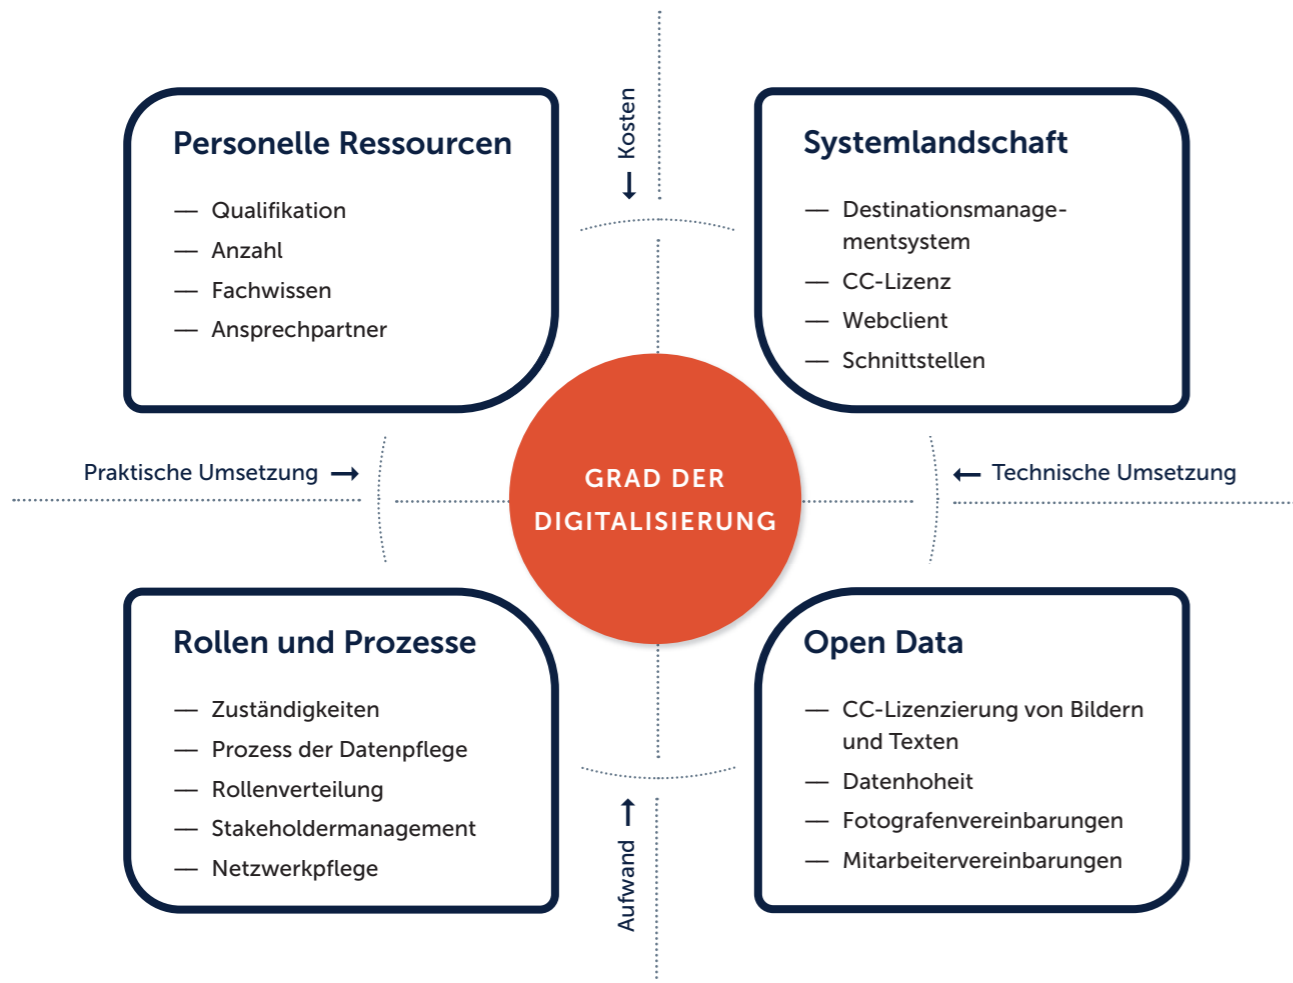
Personelle Ressourcen

— Qualifikation
— Anzahl
— Fachwissen
— Ansprechpartner

Kosten ↓

Systemlandschaft

— Destinationsmanagementsystem
— CC-Lizenz
— Webclient
— Schnittstellen

Praktische Umsetzung →

GRAD DER DIGITALISIERUNG

← Technische Umsetzung

Rollen und Prozesse

— Zuständigkeiten
— Prozess der Datenpflege
— Rollenverteilung
— Stakeholdermanagement
— Netzwerkpflege

Aufwand ↑

Open Data

— CC-Lizenzierung von Bildern und Texten
— Datenhoheit
— Fotografenvereinbarungen
— Mitarbeitervereinbarungen